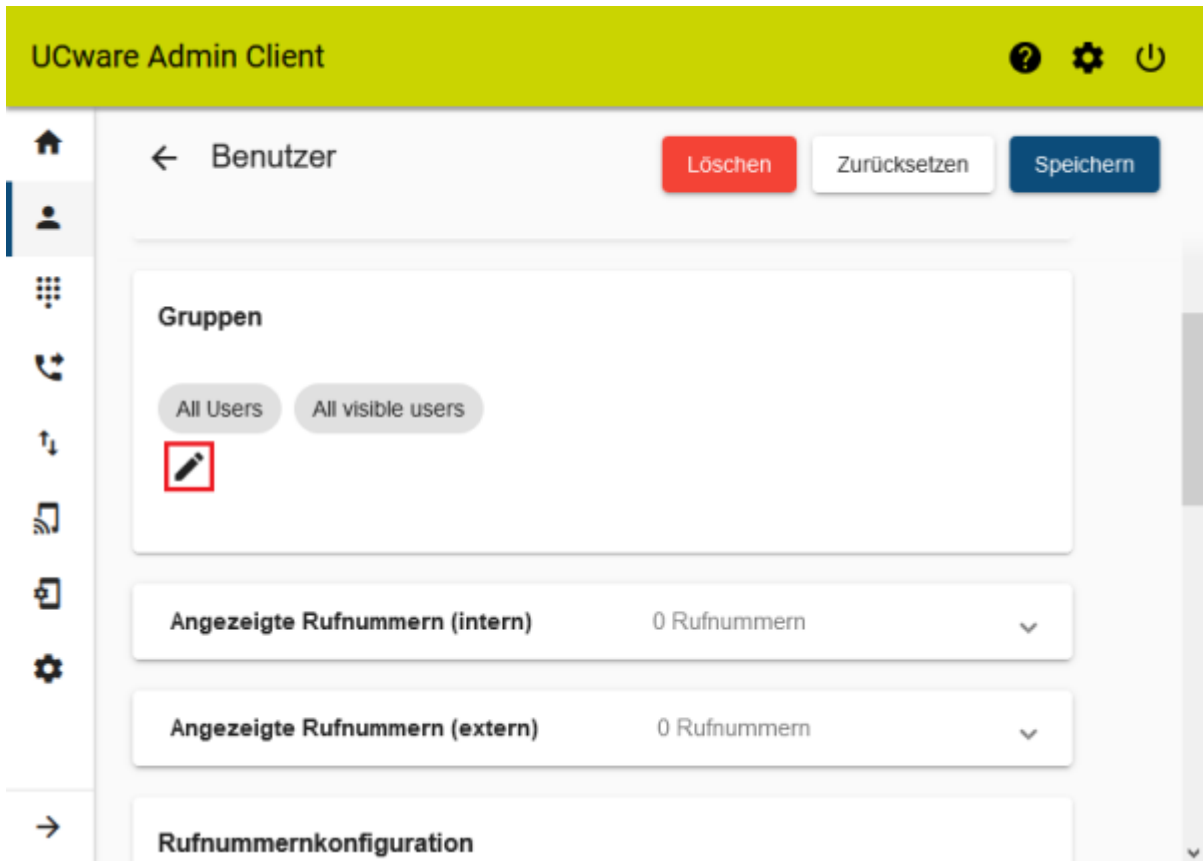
UCware Admin Client

Benutzer

Löschen

Zurücksetzen

Speichern

Gruppen

All Users

All visible users

Angezeigte Rufnummern (intern)

0 Rufnummern

Angezeigte Rufnummern (extern)

0 Rufnummern

Rufnummernkonfiguration